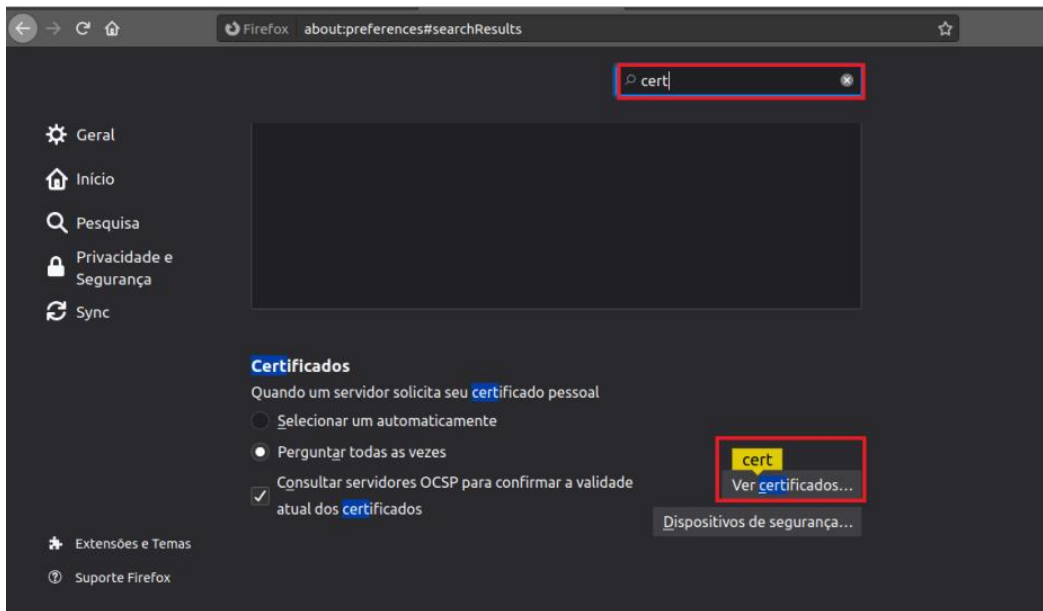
Firefox about:preferences#searchResults

cert

Geral
Início
Pesquisa
Privacidade e Segurança
Sync

Certificados
Quando um servidor solicita seu certificado pessoal
Selecionar um automaticamente
Perguntar todas as vezes
Consultar servidores OCSP para confirmar a validade atual dos certificados

cert
Ver certificados...
Dispositivos de segurança...

Extensões e Temas
Suporte Firefox